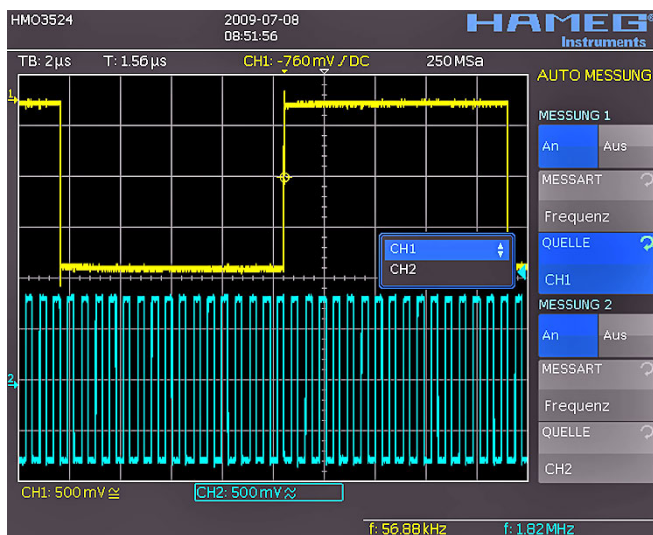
HMO3524

2009-07-08
08:51:56

HAMEG
Instruments

TB: 2µs T: 1.56µs CH1: -760mV ⁄ DC 250MSa

AUTO MESSUNG

MESSUNG 1

An Aus

MESSART

Frequenz

QUELLE

CH1

CH1
CH2

MESSUNG 2

An Aus

MESSART

Frequenz

QUELLE

CH2

1
2

CH1: 500mV ≃

CH2: 500mV ≈

f: 56.88kHz

f: 1.82MHz